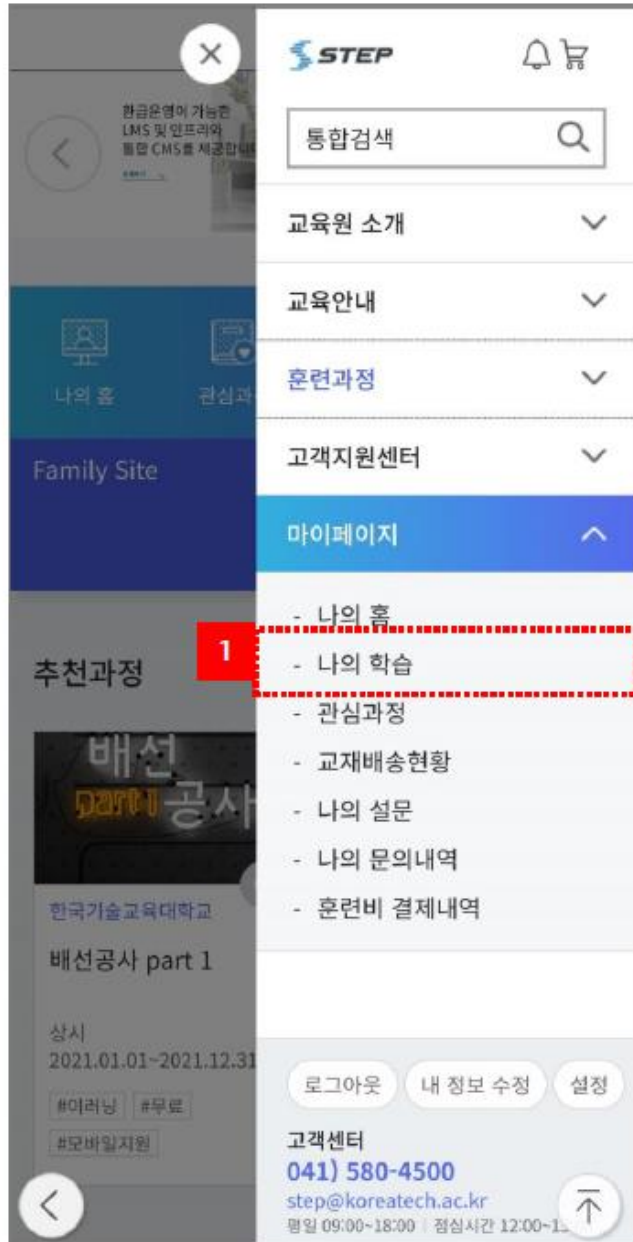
STEP

통합검색

교육원 소개

교육안내

훈련과정

고객지원센터

마이페이지

- 나의 홈

1

- 나의 학습

- 관심과정

- 교재배송현황

- 나의 설문

- 나의 문의내역

- 훈련비 결제내역

로그아웃 내 정보 수정 설정

고객센터

041) 580-4500

step@koreatech.ac.kr

평일 09:00~18:00 | 점심시간 12:00~1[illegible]

한글운영이 가능한 LMS 및 인프라와 통합 CMS를 제공합니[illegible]

나의 홈 관심과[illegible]

Family Site

추천과정

배선 part1 공사

한국기술교육대학교

배선공사 part 1

상시

2021.01.01~2021.12.31

#이러닝 #무료

#모바일지원